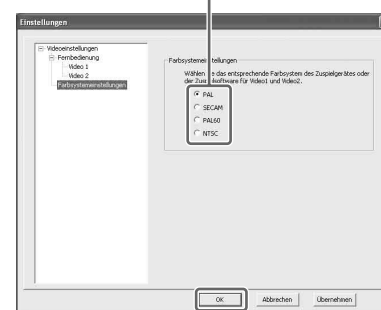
Einstellungen

Videoeinstellungen
Fernbedienung
Video 1
Video 2
Farbsystemeinstellungen

Farbsystem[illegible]stellungen

Wählen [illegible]e das entsprechende Farbsystem des Zuspielgerätes oder der Zus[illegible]softwre für Video1 und Video2.

PAL
SECAM
PAL60
NTSC

OK
Abbrechen
Übernehmen